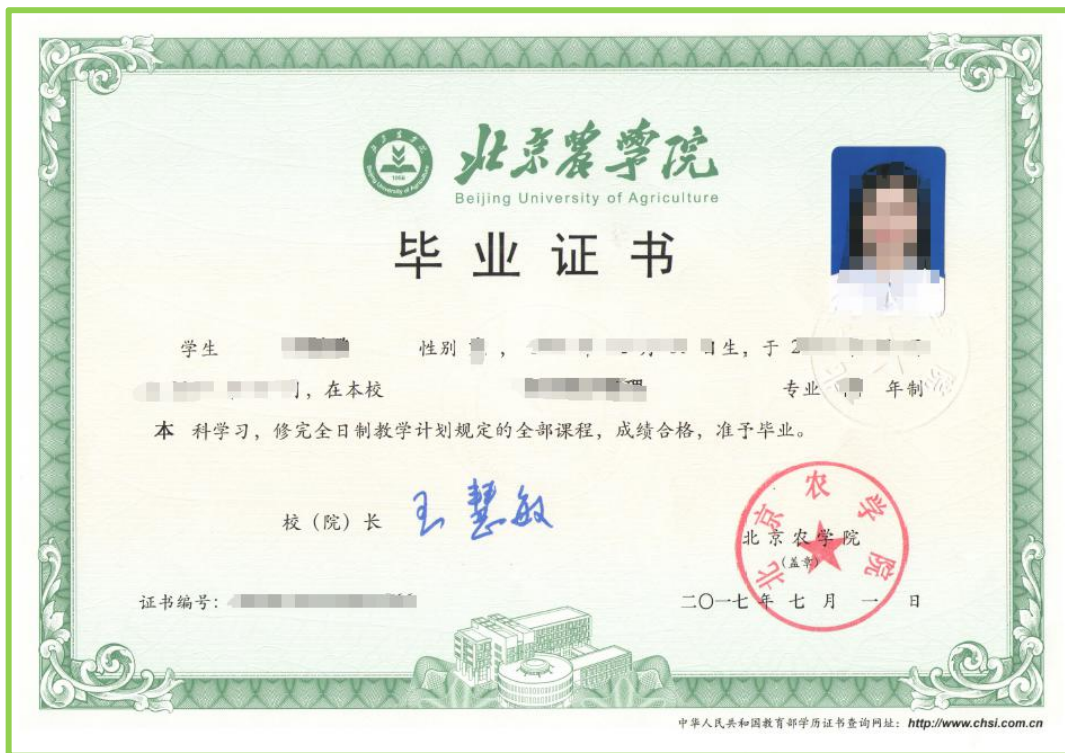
北京农学院
Beijing University of Agriculture
1956

毕业证书

学生 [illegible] 性别 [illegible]，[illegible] 年 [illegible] 月 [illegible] 日生，于 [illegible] 年 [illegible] 月 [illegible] 日，在本校 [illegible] 专业 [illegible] 年制

本 科学习，修完全日制教学计划规定的全部课程，成绩合格，准予毕业。

校（院）长 王慧敏

北京农学院
（盖章）

北京农学院

证书编号：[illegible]

二〇一七 年 七 月 一 日

中华人民共和国教育部学历证书查询网址：http://www.chsi.com.cn